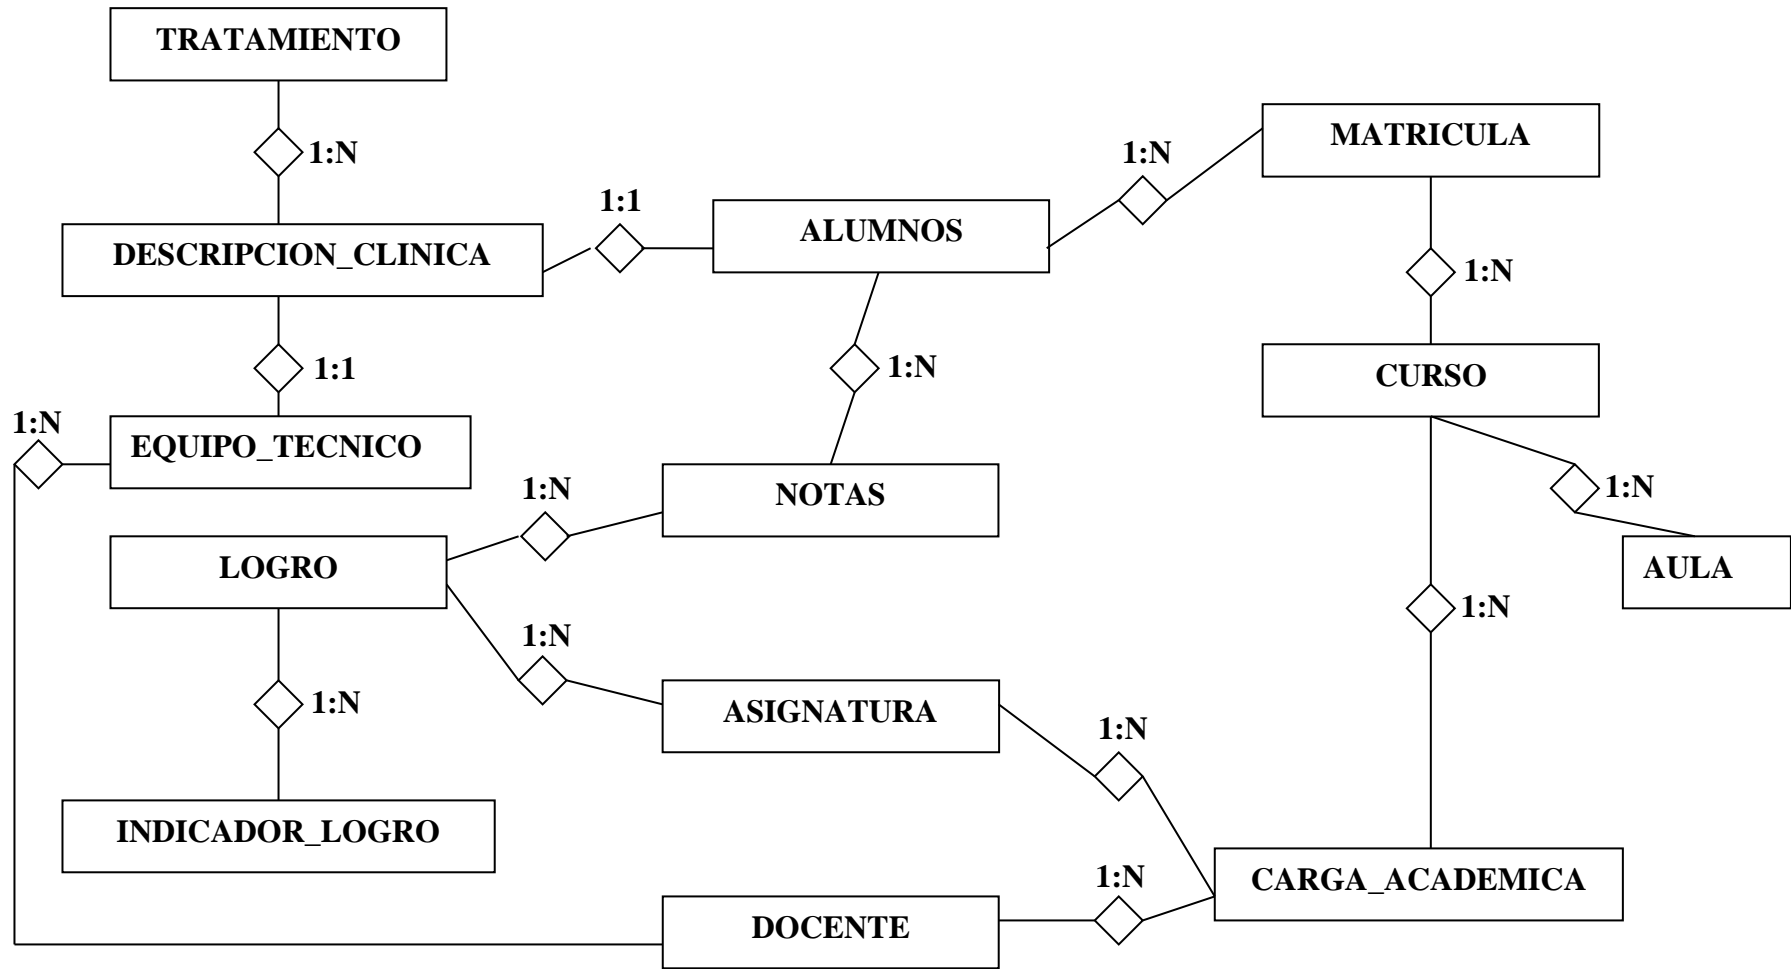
TRATAMIENTO

1:N

MATRICULA

1:N

1:1

ALUMNOS

DESCRIPCION_CLINICA

1:N

1:1

1:N

CURSO

1:N

EQUIPO_TECNICO

1:N

NOTAS

1:N

LOGRO

AULA

1:N

1:N

ASIGNATURA

1:N

1:N

INDICADOR_LOGRO

1:N

CARGA_ACADEMICA

DOCENTE